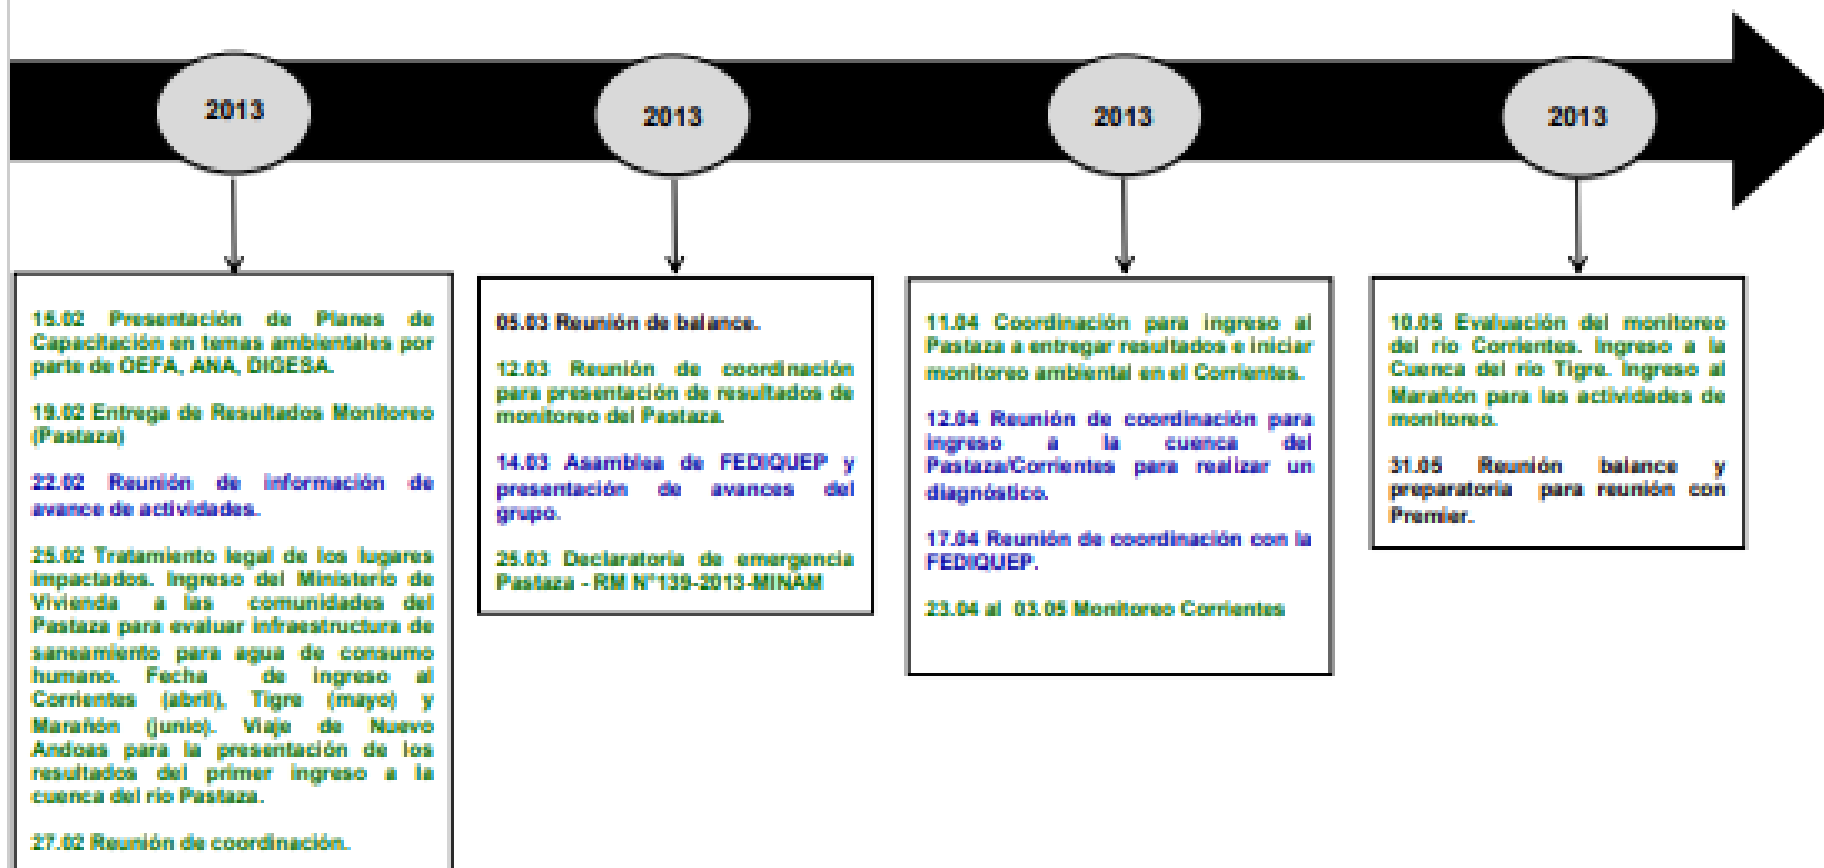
2013

2013

2013

2013

15.02 Presentación de Planes de Capacitación en temas ambientales por parte de OEFA, ANA, DIGESA.

19.02 Entrega de Resultados Monitoreo (Pastaza)

22.02 Reunión de información de avance de actividades.

25.02 Tratamiento legal de los lugares impactados. Ingreso del Ministerio de Vivienda a las comunidades del Pastaza para evaluar infraestructura de saneamiento para agua de consumo humano. Fecha de ingreso al Corrientes (abril), Tigre (mayo) y Marañón (junio). Viaje de Nuevo Andoas para la presentación de los resultados del primer ingreso a la cuenca del río Pastaza.

27.02 Reunión de coordinación.

05.03 Reunión de balance.

12.03 Reunión de coordinación para presentación de resultados de monitoreo del Pastaza.

14.03 Asamblea de FEDIQUEP y presentación de avances del grupo.

25.03 Declaratoria de emergencia Pastaza - RM N°139-2013-MINAM

11.04 Coordinación para ingreso al Pastaza a entregar resultados e iniciar monitoreo ambiental en el Corrientes.

12.04 Reunión de coordinación para ingreso a la cuenca del Pastaza/Corrientes para realizar un diagnóstico.

17.04 Reunión de coordinación con la FEDIQUEP.

23.04 al 03.05 Monitoreo Corrientes

10.05 Evaluación del monitoreo del río Corrientes. Ingreso a la Cuenca del río Tigre. Ingreso al Marañón para las actividades de monitoreo.

31.05 Reunión balance y preparatoria para reunión con Premier.